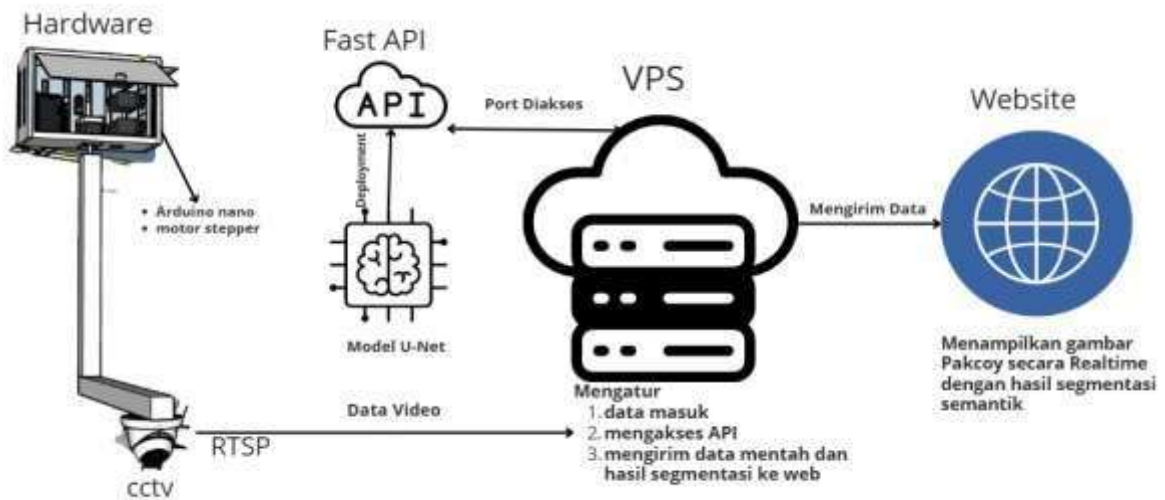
Hardware

• Arduino nano
• motor stepper

cctv

RTSP

Data Video

Fast API

API

Deployment

Model U-Net

Port Diakses

VPS

Mengatur
1. data masuk
2. mengakses API
3. mengirim data mentah dan hasil segmentasi ke web

Mengirim Data

Website

Menampilkan gambar Pakcoy secara Realtime dengan hasil segmentasi semantik